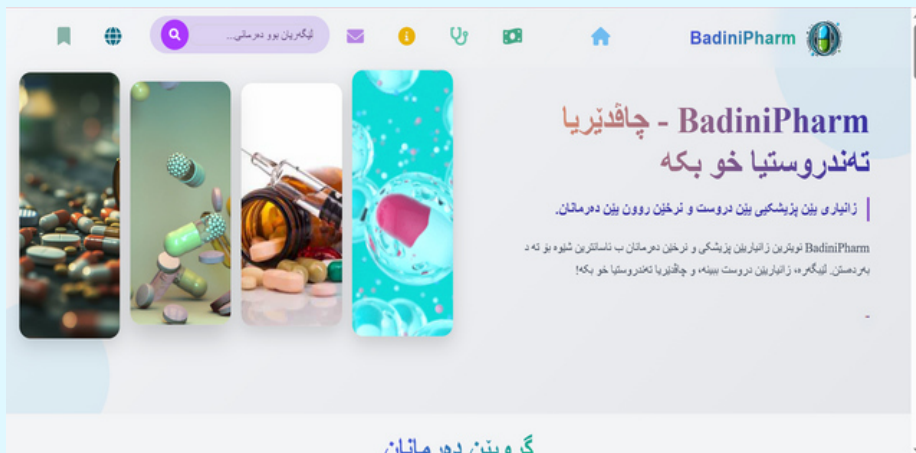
BadiniPharm

لێگەریان بوو دەرمانی...

BadiniPharm - چاڤدێریا تەندروستیا خو بکە

زانیاری بێن پزیشکیی بێن دروست و نرخێن روون بێن دەرمانان.

BadiniPharm نویترین زانیاریێن پزیشکی و نرخێن دەرمانان ب ئاسانترین شێوە بو تە د بەردەستن. لێگەرە، زانیاریێن دروست ببینە، و چاڤدێریا تەندروستیا خو بکە!

-

گروپێن دەرمانان